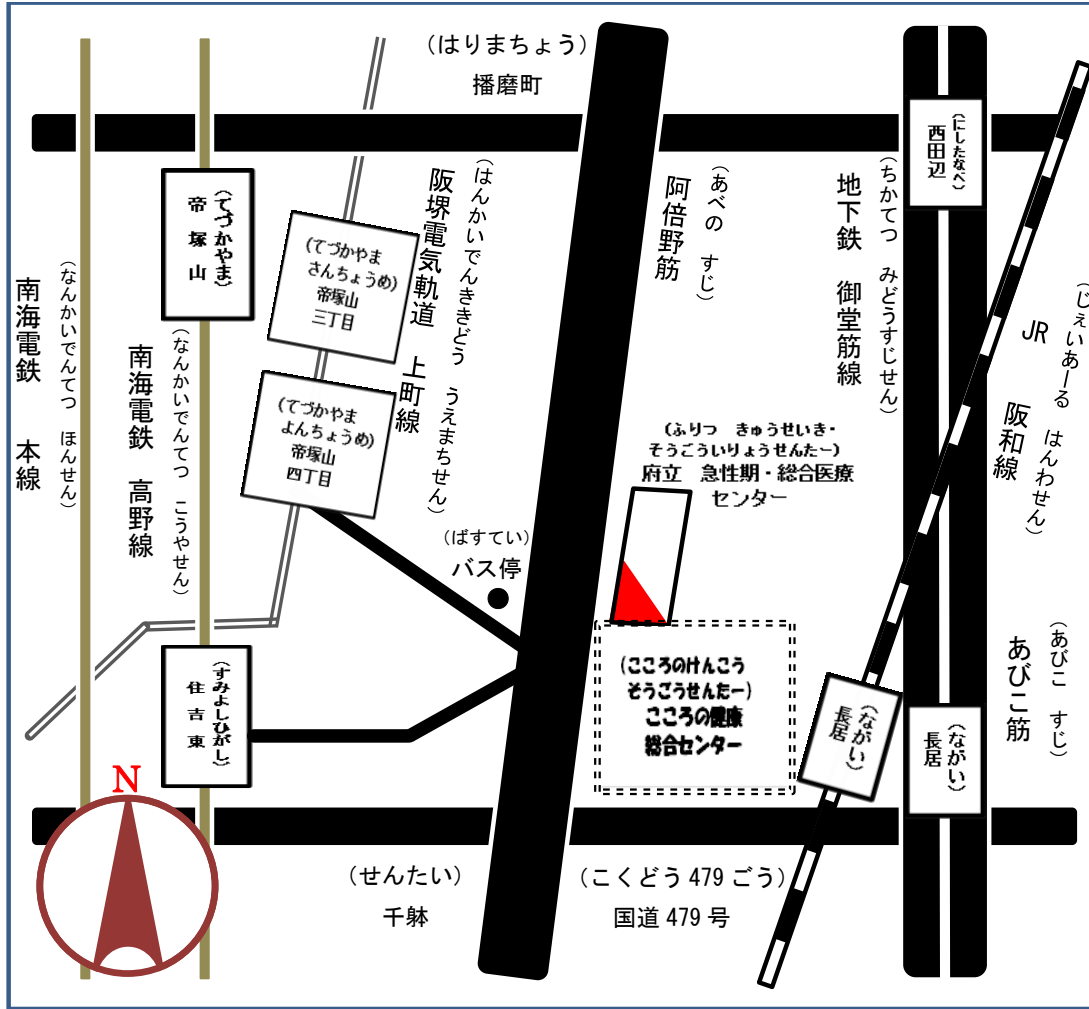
(はりまちょう)
播磨町

(てづかやま)
帝塚山

(てづかやま さんちょうめ)
帝塚山
三丁目

(てづかやま よんちょうめ)
帝塚山
四丁目

阪堺電気軌道 上町線
(はんかいでんききどう うえまちせん)

阿倍野筋
(あべの すじ)

地下鉄 御堂筋線
(ちかてつ みどうすじせん)

(にしたなべ)
西田辺

JR 阪和線
(じぇいあーる はんわせん)

南海電鉄 本線
(なんかいでんてつ ほんせん)

南海電鉄 高野線
(なんかいでんてつ こうやせん)

(ふりつ きゅうせいき・そうごういりょうせんたー)
府立 急性期・総合医療センター

(ばすてい)
バス停

(すみよしひがし)
住吉東

(こころのけんこう そうごうせんたー)
こころの健康
総合センター

(ながい)
長居

(ながい)
長居

あびこ筋
(あびこ すじ)

N

(せんたい)
千躰

(こくどう 479 ごう)
国道 479 号